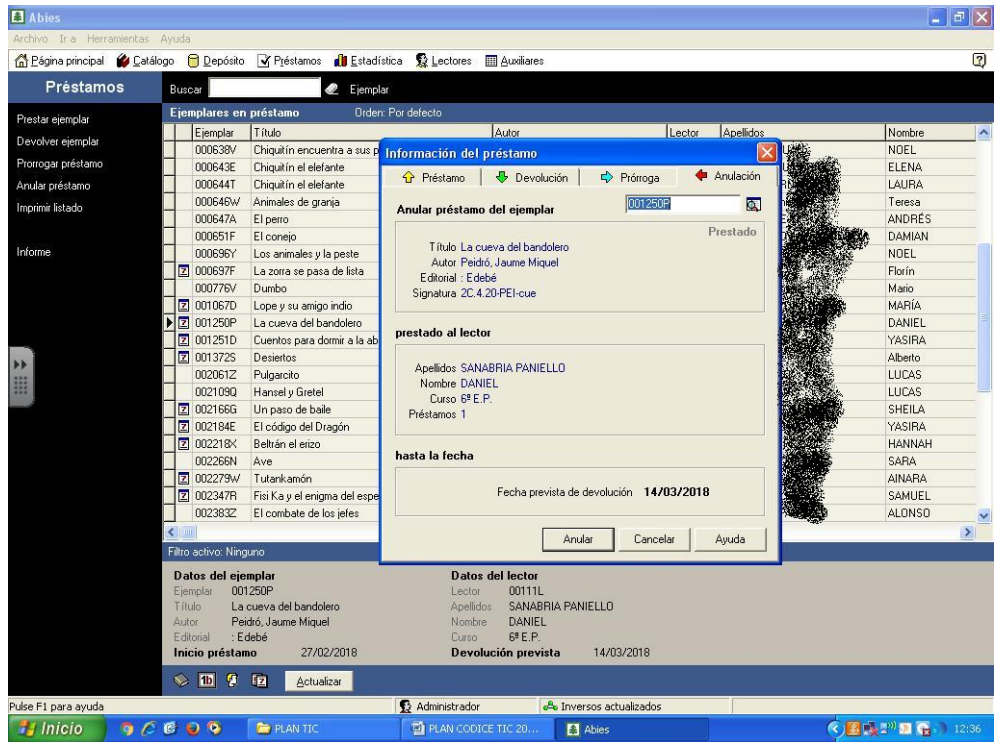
Abies

Archivo Ir a Herramientas Ayuda

Página principal Catálogo Depósito Préstamos Estadística Lectores Auxiliares

Préstamos

Prestar ejemplar
Devolver ejemplar
Prorrogar préstamo
Anular préstamo
Imprimir listado

Informe

Buscar Ejemplar

Ejemplares en préstamo Orden: Por defecto

| Ejemplar | Título | Autor | Lector | Apellidos | Nombre |
|---|---|---|---|---|---|
| 000638V | Chiquitín encuentra a sus p | | | | NOEL |
| 000643E | Chiquitín el elefante | | | | ELENA |
| 000644T | Chiquitín el elefante | | | | LAURA |
| 000646W | Animales de granja | | | | Teresa |
| 000647A | El perro | | | | ANDRÉS |
| 000651F | El conejo | | | | DAMIAN |
| 000696Y | Los animales y la peste | | | | NOEL |
| 000697F | La zorra se pasa de lista | | | | Florín |
| 000776V | Dumbo | | | | Mario |
| 001067D | Lope y su amigo indio | | | | MARÍA |
| 001250P | La cueva del bandolero | | | | DANIEL |
| 001251D | Cuentos para dormir a la ab | | | | YASIRA |
| 001372S | Desiertos | | | | Alberto |
| 002061Z | Pulgarcito | | | | LUCAS |
| 002109Q | Hansel y Gretel | | | | LUCAS |
| 002166G | Un paso de baile | | | | SHEILA |
| 002184E | El código del Dragón | | | | YASIRA |
| 002218X | Beltrán el erizo | | | | HANNAH |
| 002266N | Ave | | | | SARA |
| 002279W | Tutankamón | | | | AINARA |
| 002347R | Fisi Ka y el enigma del espe | | | | SAMUEL |
| 002383Z | El combate de los jefes | | | | ALONSO |

Información del préstamo

Préstamo Devolución Prórroga Anulación

Anular préstamo del ejemplar 001250P

Prestado

Título La cueva del bandolero
Autor Peidró, Jaume Miquel
Editorial : Edebé
Signatura 2C.4.20-PEI-cue

prestado al lector

Apellidos SANABRIA PANIELLO
Nombre DANIEL
Curso 6º E.P.
Préstamos 1

hasta la fecha

Fecha prevista de devolución 14/03/2018

Anular Cancelar Ayuda

Filtro activo: Ninguno

Datos del ejemplar
Ejemplar 001250P
Título La cueva del bandolero
Autor Peidró, Jaume Miquel
Editorial : Edebé
Inicio préstamo 27/02/2018

Datos del lector
Lector 00111L
Apellidos SANABRIA PANIELLO
Nombre DANIEL
Curso 6º E.P.
Devolución prevista 14/03/2018

Actualizar

Pulse F1 para ayuda Administrador Inversos actualizados

Inicio PLAN TIC PLAN CODICE TIC 20... Abies 12:36